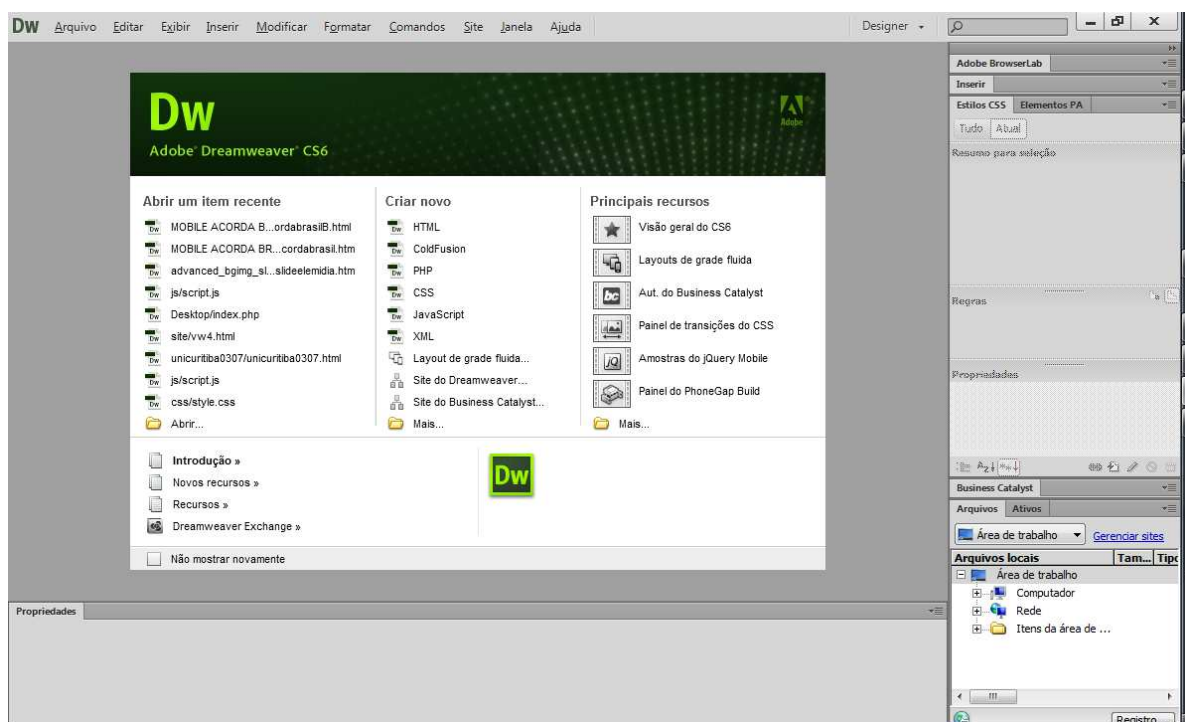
DW Arquivo Editar Exibir Inserir Modificar Formatar Comandos Site Janela Ajuda

Designer

Adobe BrowserLab

Inserir

Estilos CSS Elementos PA

Tudo Atual

Resumo para seleção

Regras

Propriedades

Business Catalyst

Arquivos Ativos

Área de trabalho

Gerenciar sites

| Arquivos locais | Tam... | Tipo |
|---|---|---|
| Área de trabalho | | |
| Computador | | |
| Rede | | |
| Itens da área de ... | | |

Registro

Dw

Adobe Dreamweaver CS6

Adobe

Abrir um item recente

MOBILE ACORDA B...ordabrasilB.html

MOBILE ACORDA BR...cordabrasil.htm

advanced_bgimg_sl...slideelemidia.htm

js/script.js

Desktop/index.php

site/vw4.html

unicuritiba0307/unicuritiba0307.html

js/script.js

css/style.css

Abrir...

Criar novo

HTML

ColdFusion

PHP

CSS

JavaScript

XML

Layout de grade fluida...

Site do Dreamweaver...

Site do Business Catalyst...

Mais...

Principais recursos

Visão geral do CS6

Layouts de grade fluida

Aut. do Business Catalyst

Painel de transições do CSS

Amostras do jQuery Mobile

Painel do PhoneGap Build

Mais...

Introdução »

Novos recursos »

Recursos »

Dreamweaver Exchange »

Dw

Não mostrar novamente

Propriedades